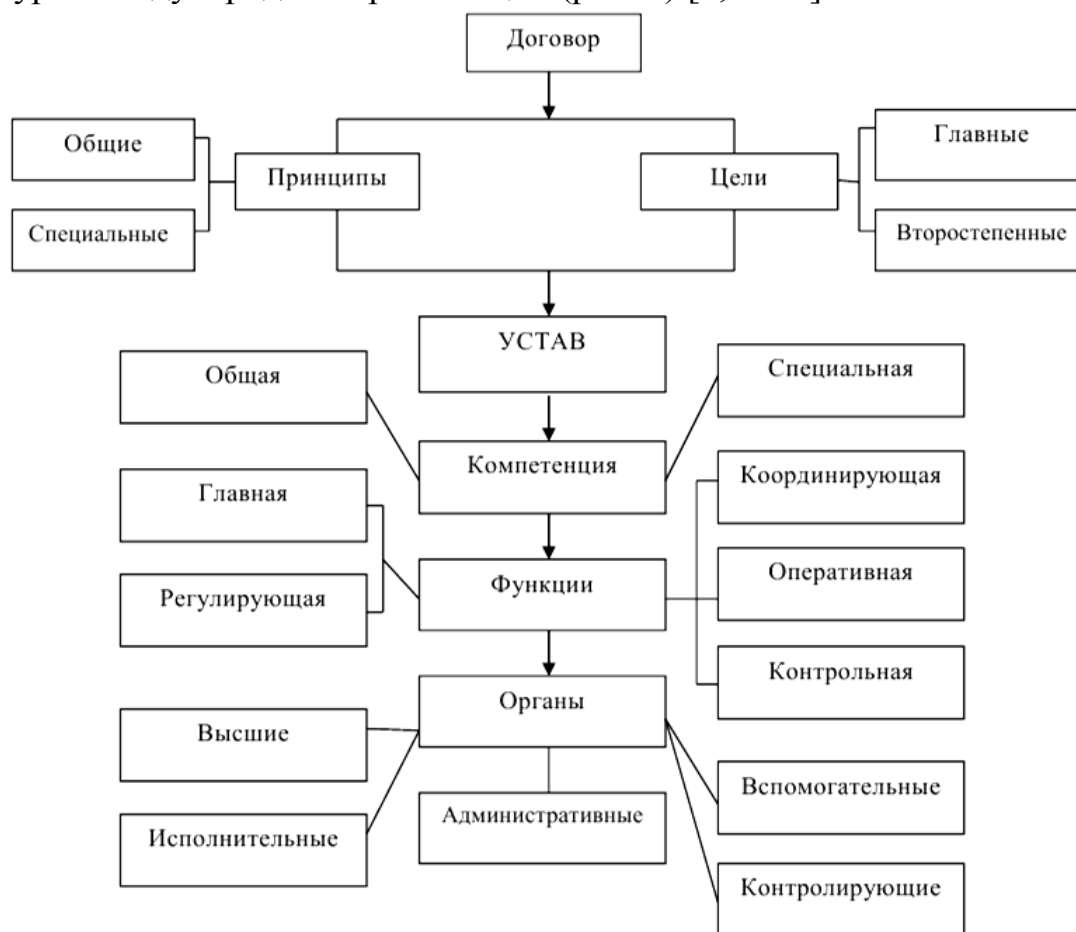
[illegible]

Договор

Общие

Специальные

Принципы

Цели

Главные

Второстепенные

УСТАВ

Общая

Специальная

Компетенция

Главная

Регулирующая

Функции

Координирующая

Оперативная

Контрольная

Органы

Высшие

Исполнительные

Административные

Вспомогательные

Контролирующие